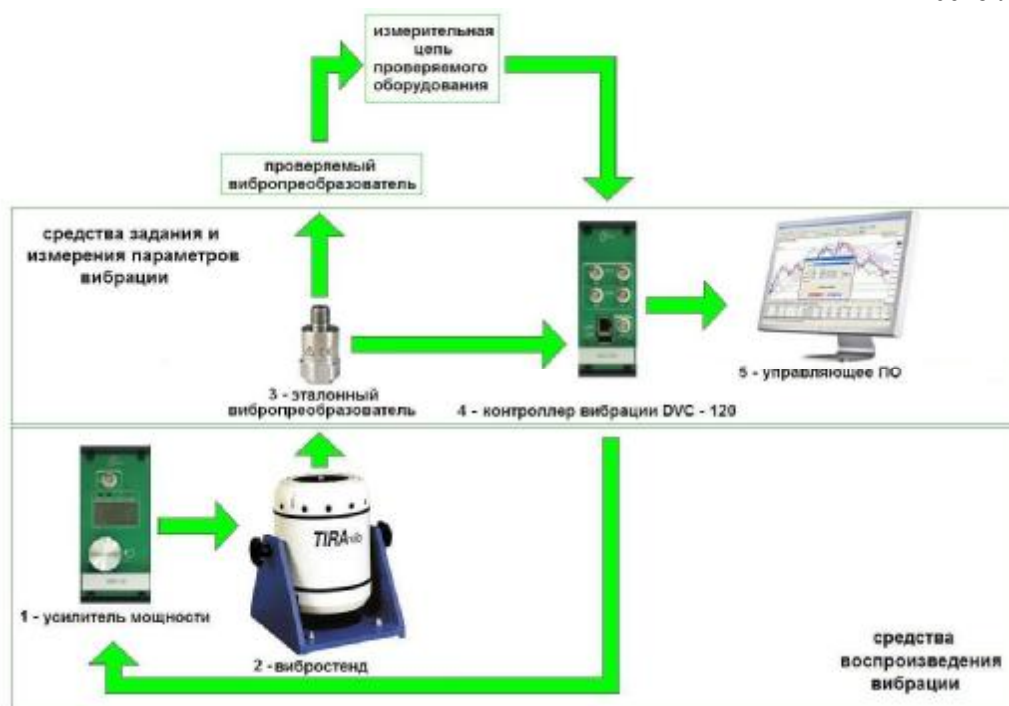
измерительная цепь проверяемого оборудования

проверяемый вибропреобразователь

средства задания и измерения параметров вибрации

3 - эталонный вибропреобразователь

4 - контроллер вибрации DVC - 120

5 - управляющее ПО

1 - усилитель мощности

TIRAvib

2 - вибростенд

средства воспроизведения вибрации